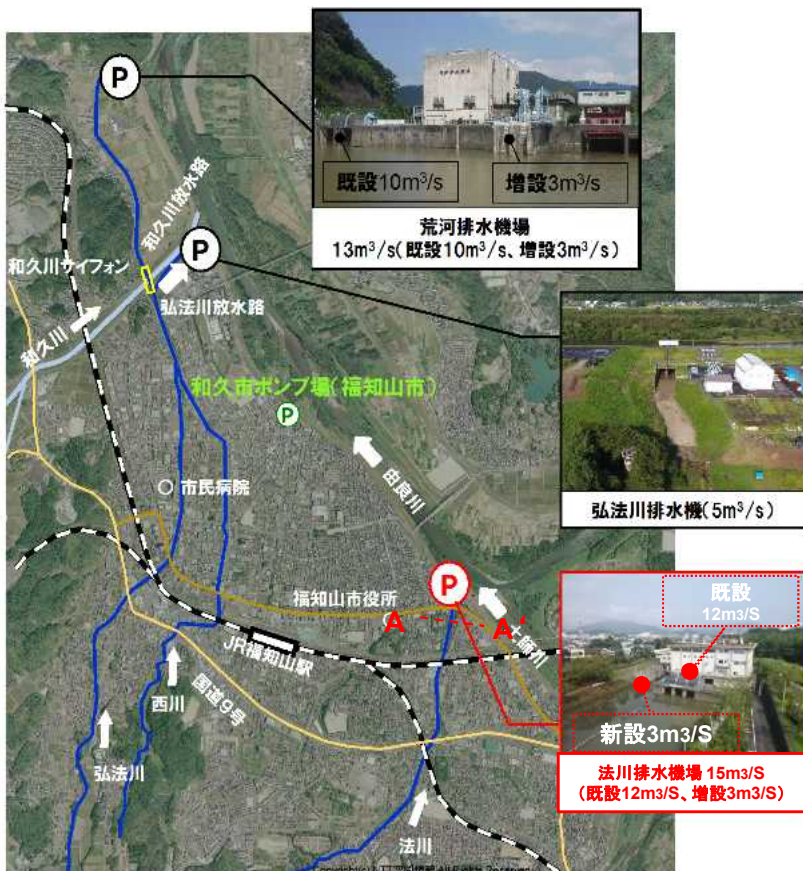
P

既設10m³/s

増設3m³/s

荒河排水機場
13m³/s(既設10m³/s、増設3m³/s)

和久川放水路

和久川サイフォン

P

弘法川放水路

和久川

和久市ポンプ場(福知山市)

P

弘法川排水機(5m³/s)

市民病院

由良川

福知山市役所

P

A

A'

法川

既設
12m3/S

JR福知山駅

西川

国道9号

新設3m3/S

法川排水機場 15m3/S
(既設12m3/S、増設3m3/S)

弘法川

法川